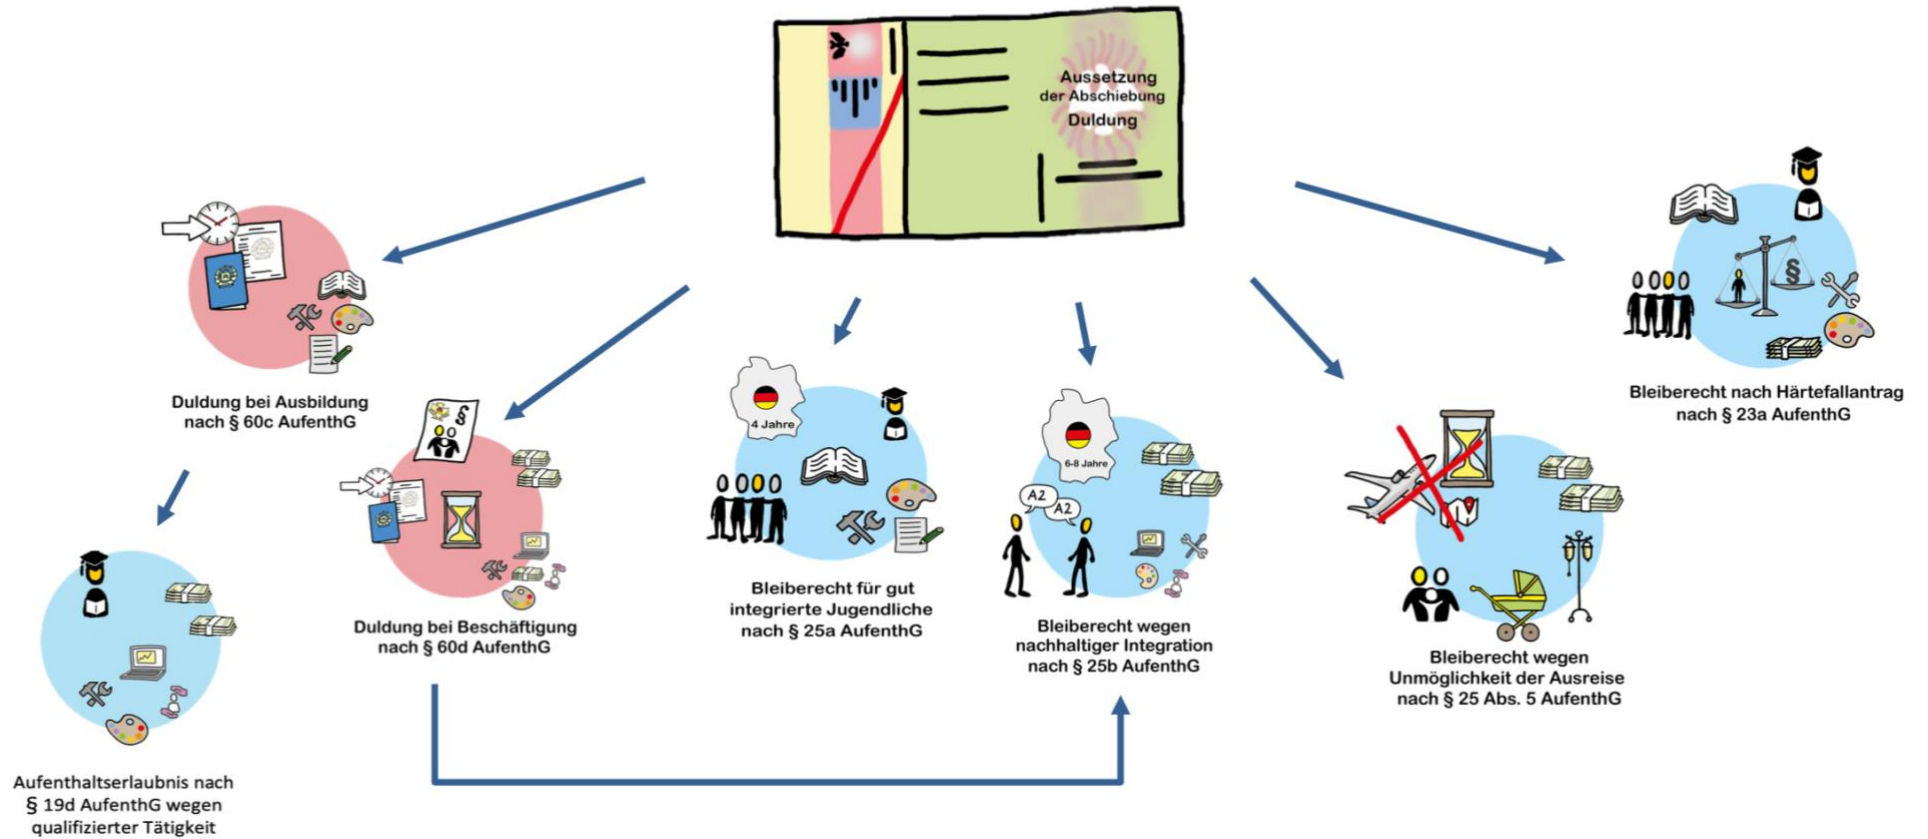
Aussetzung der Abschiebung
Duldung

Duldung bei Ausbildung nach § 60c AufenthG

Aufenthaltserlaubnis nach § 19d AufenthG wegen qualifizierter Tätigkeit

Duldung bei Beschäftigung nach § 60d AufenthG

4 Jahre

Bleiberecht für gut integrierte Jugendliche nach § 25a AufenthG

6-8 Jahre

A2

A2

Bleiberecht wegen nachhaltiger Integration nach § 25b AufenthG

Bleiberecht wegen Unmöglichkeit der Ausreise nach § 25 Abs. 5 AufenthG

Bleiberecht nach Härtefallantrag nach § 23a AufenthG